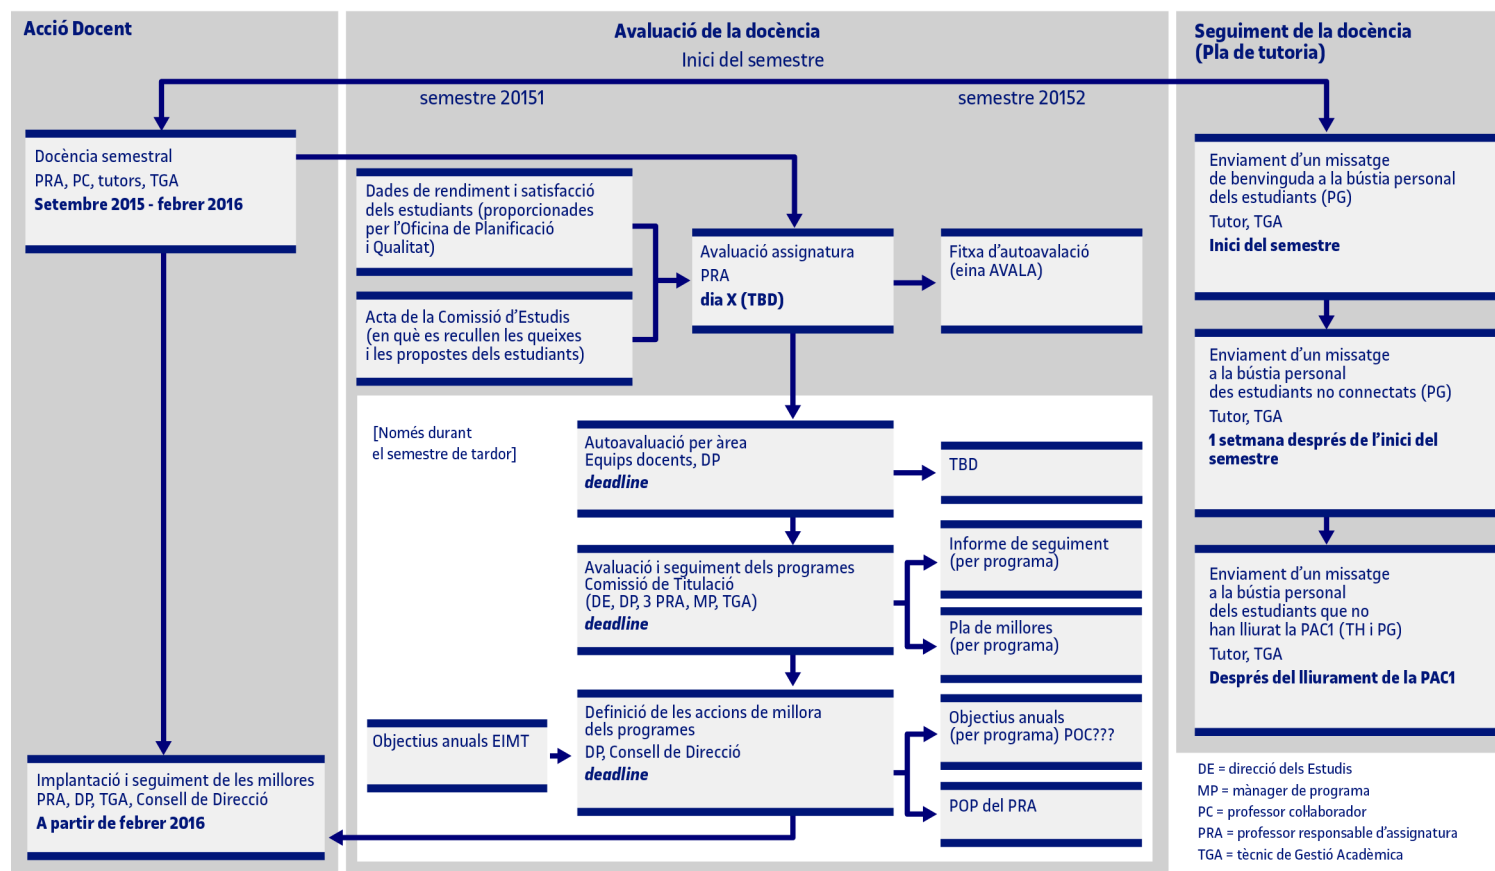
Acció Docent

Avaluació de la docència

Inici del semestre

Seguiment de la docència (Pla de tutoria)

semestre 20151

semestre 20152

Docència semestral
PRA, PC, tutors, TGA
Setembre 2015 - febrer 2016

Dades de rendiment i satisfacció dels estudiants (proporcionades per l'Oficina de Planificació i Qualitat)

Acta de la Comissió d'Estudis (en què es recullen les queixes i les propostes dels estudiants)

Avaluació assignatura
PRA
dia X (TBD)

Fitxa d'autoavaluació (eina AVALA)

Enviament d'un missatge de benvinguda a la bústia personal dels estudiants (PG)
Tutor, TGA
Inici del semestre

Enviament d'un missatge a la bústia personal des estudiants no connectats (PG)
Tutor, TGA
1 setmana després de l'inici del semestre

Enviament d'un missatge a la bústia personal dels estudiants que no han lliurat la PAC1 (TH i PG)
Tutor, TGA
Després del lliurament de la PAC1

[Només durant el semestre de tardor]

Autoavaluació per àrea
Equips docents, DP
deadline

TBD

Avaluació i seguiment dels programes
Comissió de Titulació
(DE, DP, 3 PRA, MP, TGA)
deadline

Informe de seguiment (per programa)

Pla de millores (per programa)

Objectius anuals EIMT

Definició de les accions de millora dels programes
DP, Consell de Direcció
deadline

Objectius anuals (per programa) POC???

POP del PRA

Implantació i seguiment de les millores
PRA, DP, TGA, Consell de Direcció
A partir de febrer 2016

DE = direcció dels Estudis
MP = mànager de programa
PC = professor col·laborador
PRA = professor responsable d'assignatura
TGA = tècnic de Gestió Acadèmica